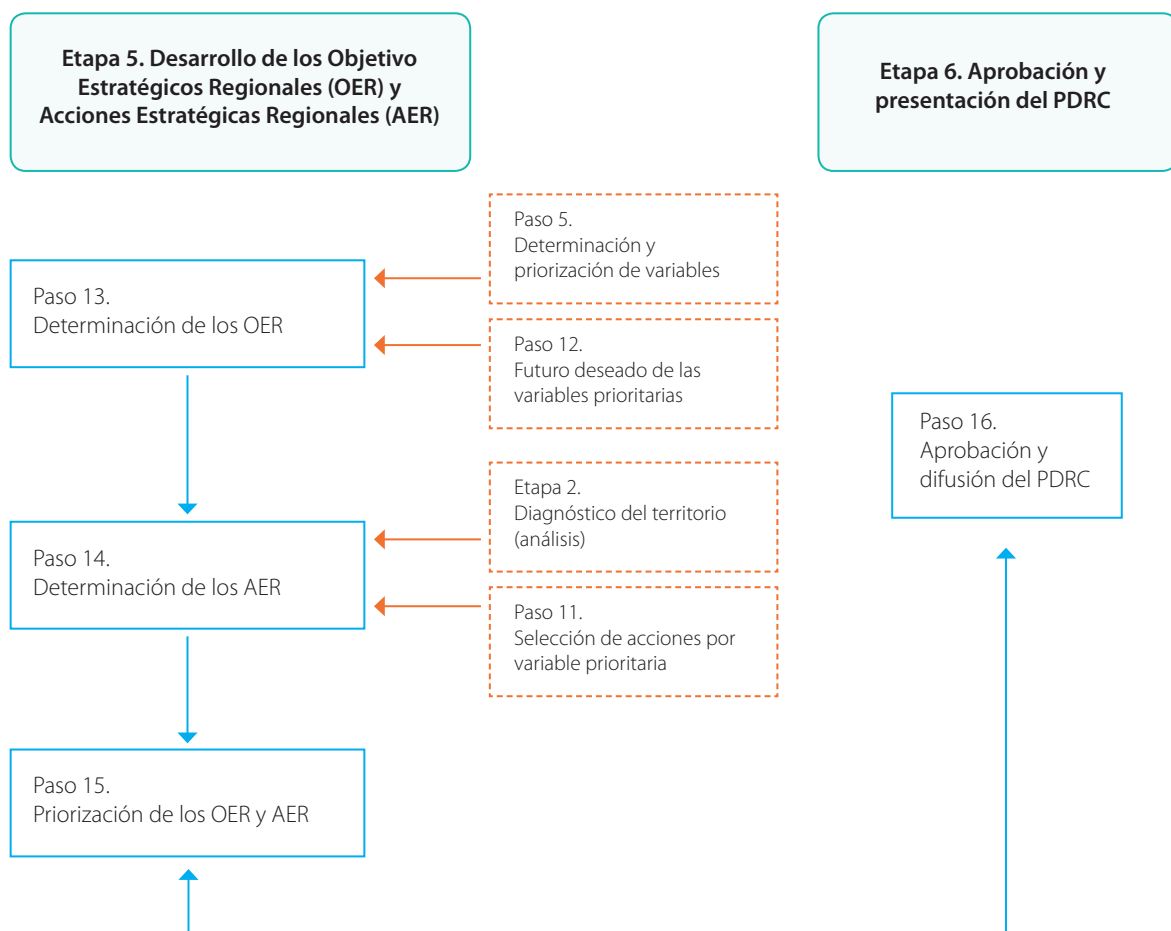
Etapa 5. Desarrollo de los Objetivo Estratégicos Regionales (OER) y Acciones Estratégicas Regionales (AER)

Etapa 6. Aprobación y presentación del PDRC

Paso 5.
Determinación y priorización de variables

Paso 13.
Determinación de los OER

Paso 12.
Futuro deseado de las variables prioritarias

Paso 16.
Aprobación y difusión del PDRC

Etapa 2.
Diagnóstico del territorio (análisis)

Paso 14.
Determinación de los AER

Paso 11.
Selección de acciones por variable prioritaria

Paso 15.
Priorización de los OER y AER